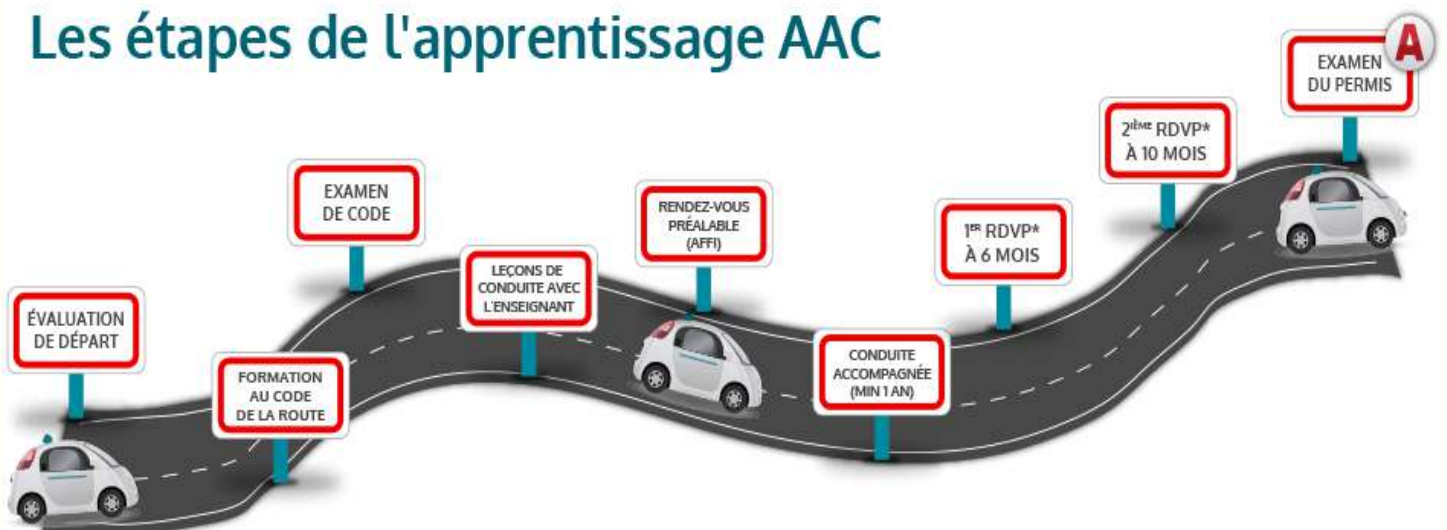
Les étapes de l'apprentissage AAC

A

ÉVALUATION DE DÉPART

FORMATION AU CODE DE LA ROUTE

EXAMEN DE CODE

LEÇONS DE CONDUITE AVEC L'ENSEIGNANT

RENDEZ-VOUS PRÉALABLE (AFFI)

CONDUITE ACCOMPAGNÉE (MIN 1 AN)

$1^{ER}$ RDVP* À 6 MOIS

$2^{ÈME}$ RDVP* À 10 MOIS

EXAMEN DU PERMIS